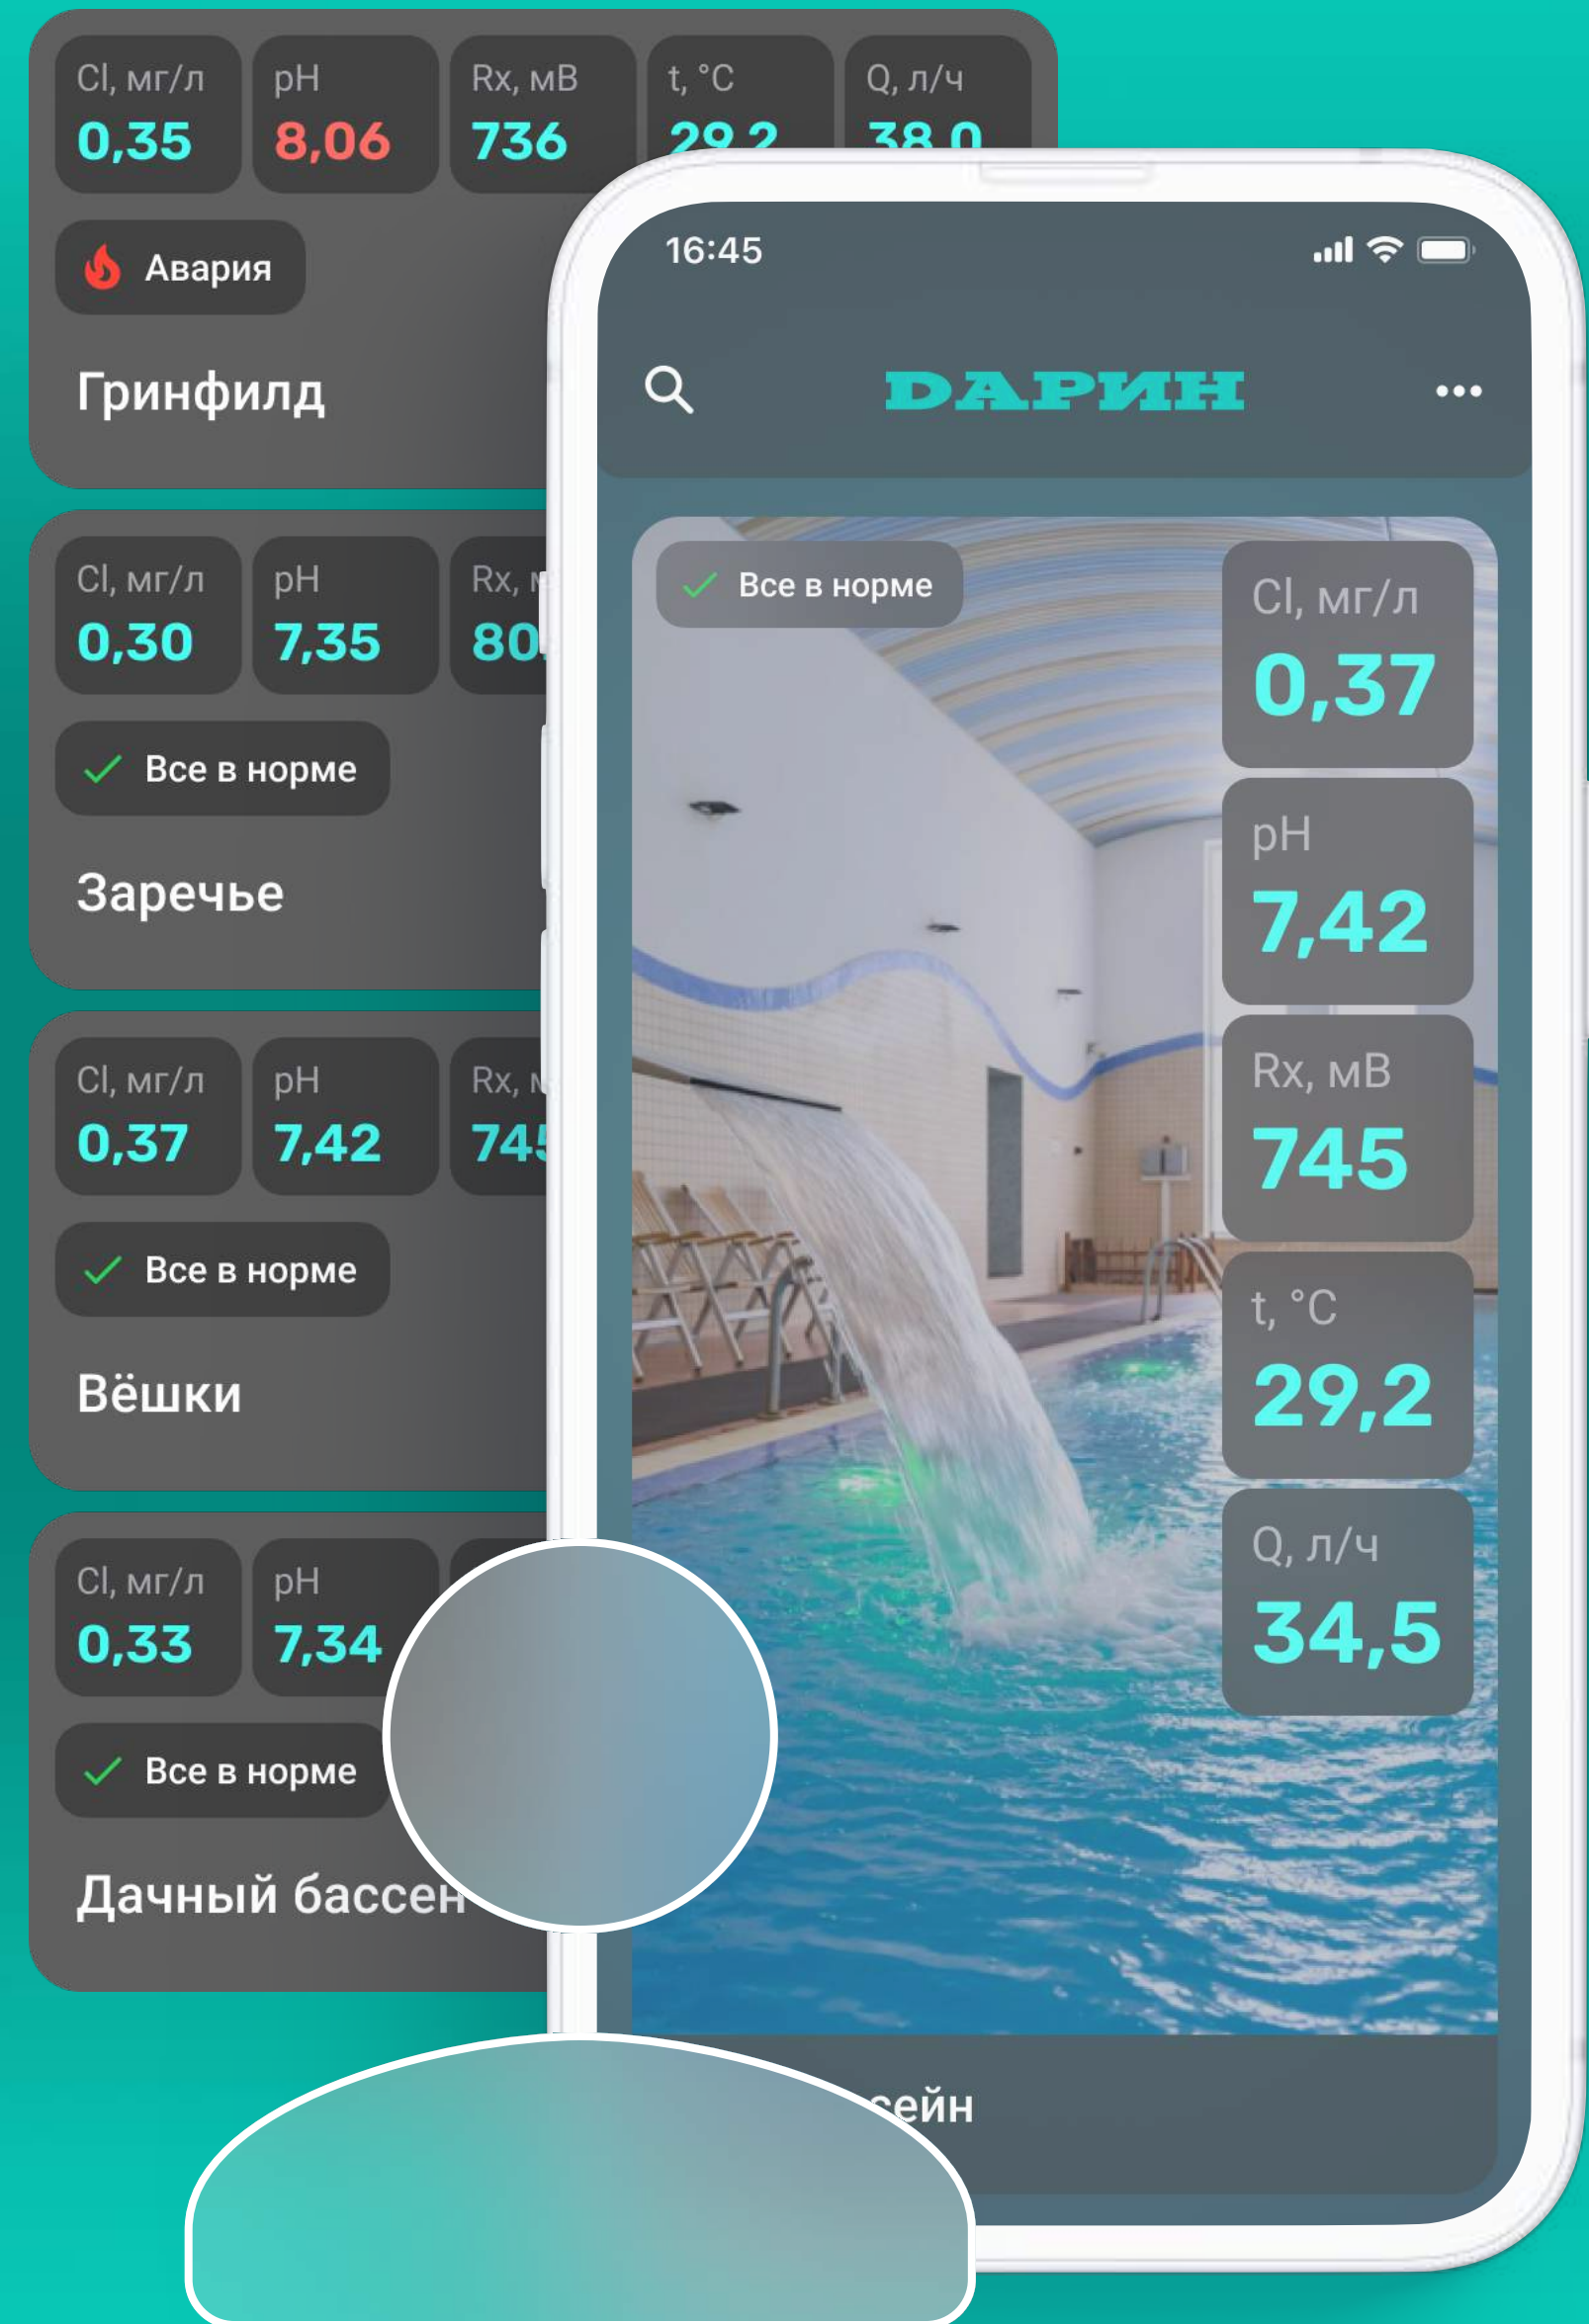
Cl, мг/л
0,35

pH
8,06

Rx, мВ
736

t, °C
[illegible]

Q, л/ч
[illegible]

Авария

Гринфилд

Cl, мг/л
0,30

pH
7,35

Rx, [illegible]
80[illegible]

Все в норме

Заречье

Cl, мг/л
0,37

pH
7,42

Rx, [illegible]
74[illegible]

Все в норме

Вёшки

Cl, мг/л
0,33

pH
7,34

Все в норме

Дачный бассе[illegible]

16:45

ДАРИН

Все в норме

Cl, мг/л
0,37

pH
7,42

Rx, мВ
745

t, °C
29,2

Q, л/ч
34,5

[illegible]сейн